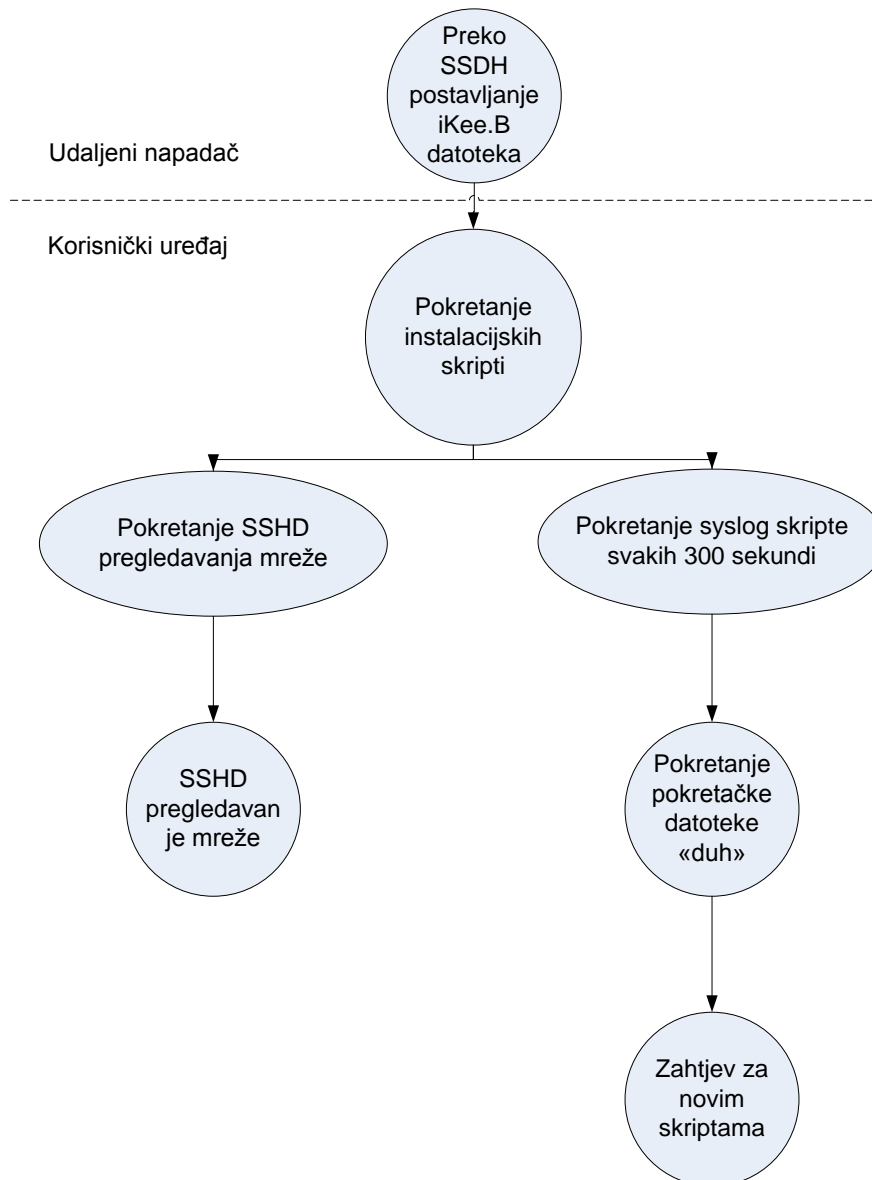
Preko SSDH postavljanje iKee.B datoteka

Udaljeni napadač

Korisnički uređaj

Pokretanje instalacijskih skripti

Pokretanje SSHD pregledavanja mreže

Pokretanje syslog skripte svakih 300 sekundi

SSHD pregledavan je mreže

Pokretanje pokretačke datoteke «duh»

Zahtjev za novim skriptama